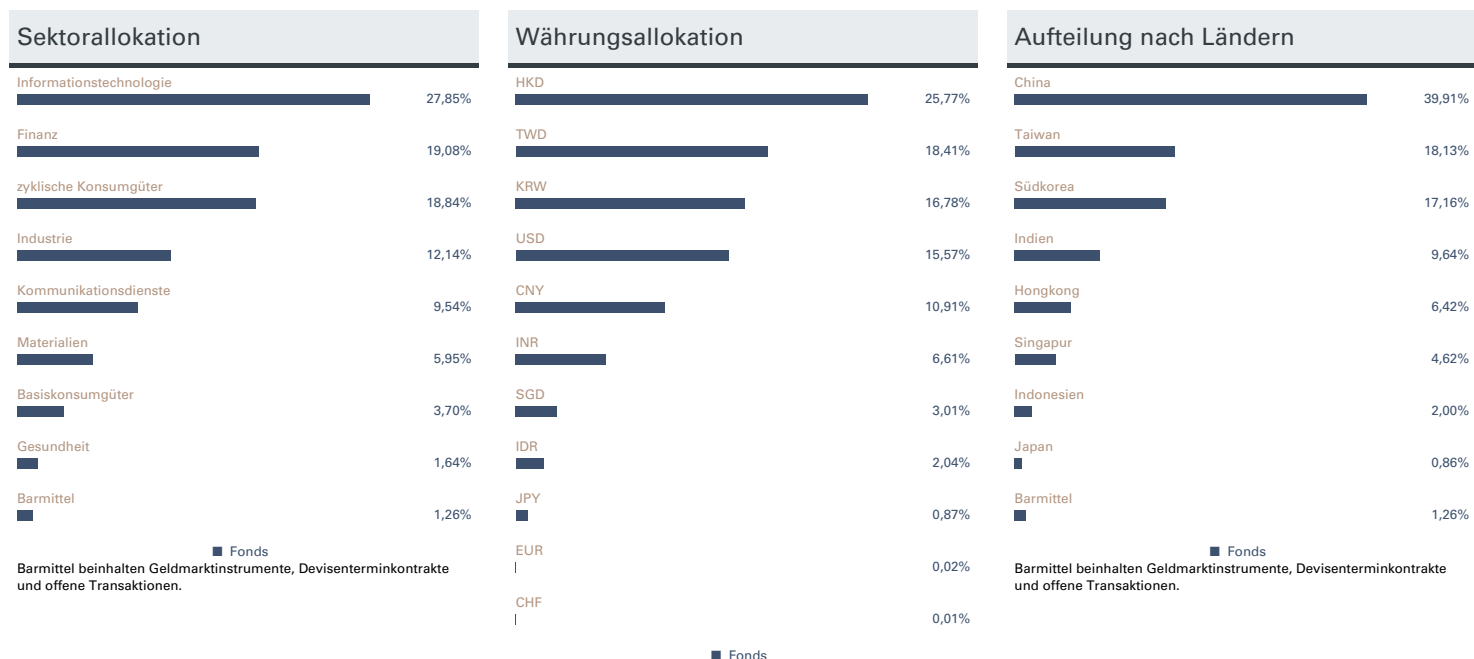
Sektorallokation

| | |
|---|---|
| Informationstechnologie | 27,85% |
| Finanz | 19,08% |
| zyklische Konsumgüter | 18,84% |
| Industrie | 12,14% |
| Kommunikationsdienste | 9,54% |
| Materialien | 5,95% |
| Basiskonsumgüter | 3,70% |
| Gesundheit | 1,64% |
| Barmittel | 1,26% |

■ Fonds

Barmittel beinhalten Geldmarktinstrumente, Devisenterminkontrakte und offene Transaktionen.

Währungsallokation

| | |
|---|---|
| HKD | 25,77% |
| TWD | 18,41% |
| KRW | 16,78% |
| USD | 15,57% |
| CNY | 10,91% |
| INR | 6,61% |
| SGD | 3,01% |
| IDR | 2,04% |
| JPY | 0,87% |
| EUR | 0,02% |
| CHF | 0,01% |

■ Fonds

Aufteilung nach Ländern

| | |
|---|---|
| China | 39,91% |
| Taiwan | 18,13% |
| Südkorea | 17,16% |
| Indien | 9,64% |
| Hongkong | 6,42% |
| Singapur | 4,62% |
| Indonesien | 2,00% |
| Japan | 0,86% |
| Barmittel | 1,26% |

■ Fonds

Barmittel beinhalten Geldmarktinstrumente, Devisenterminkontrakte und offene Transaktionen.